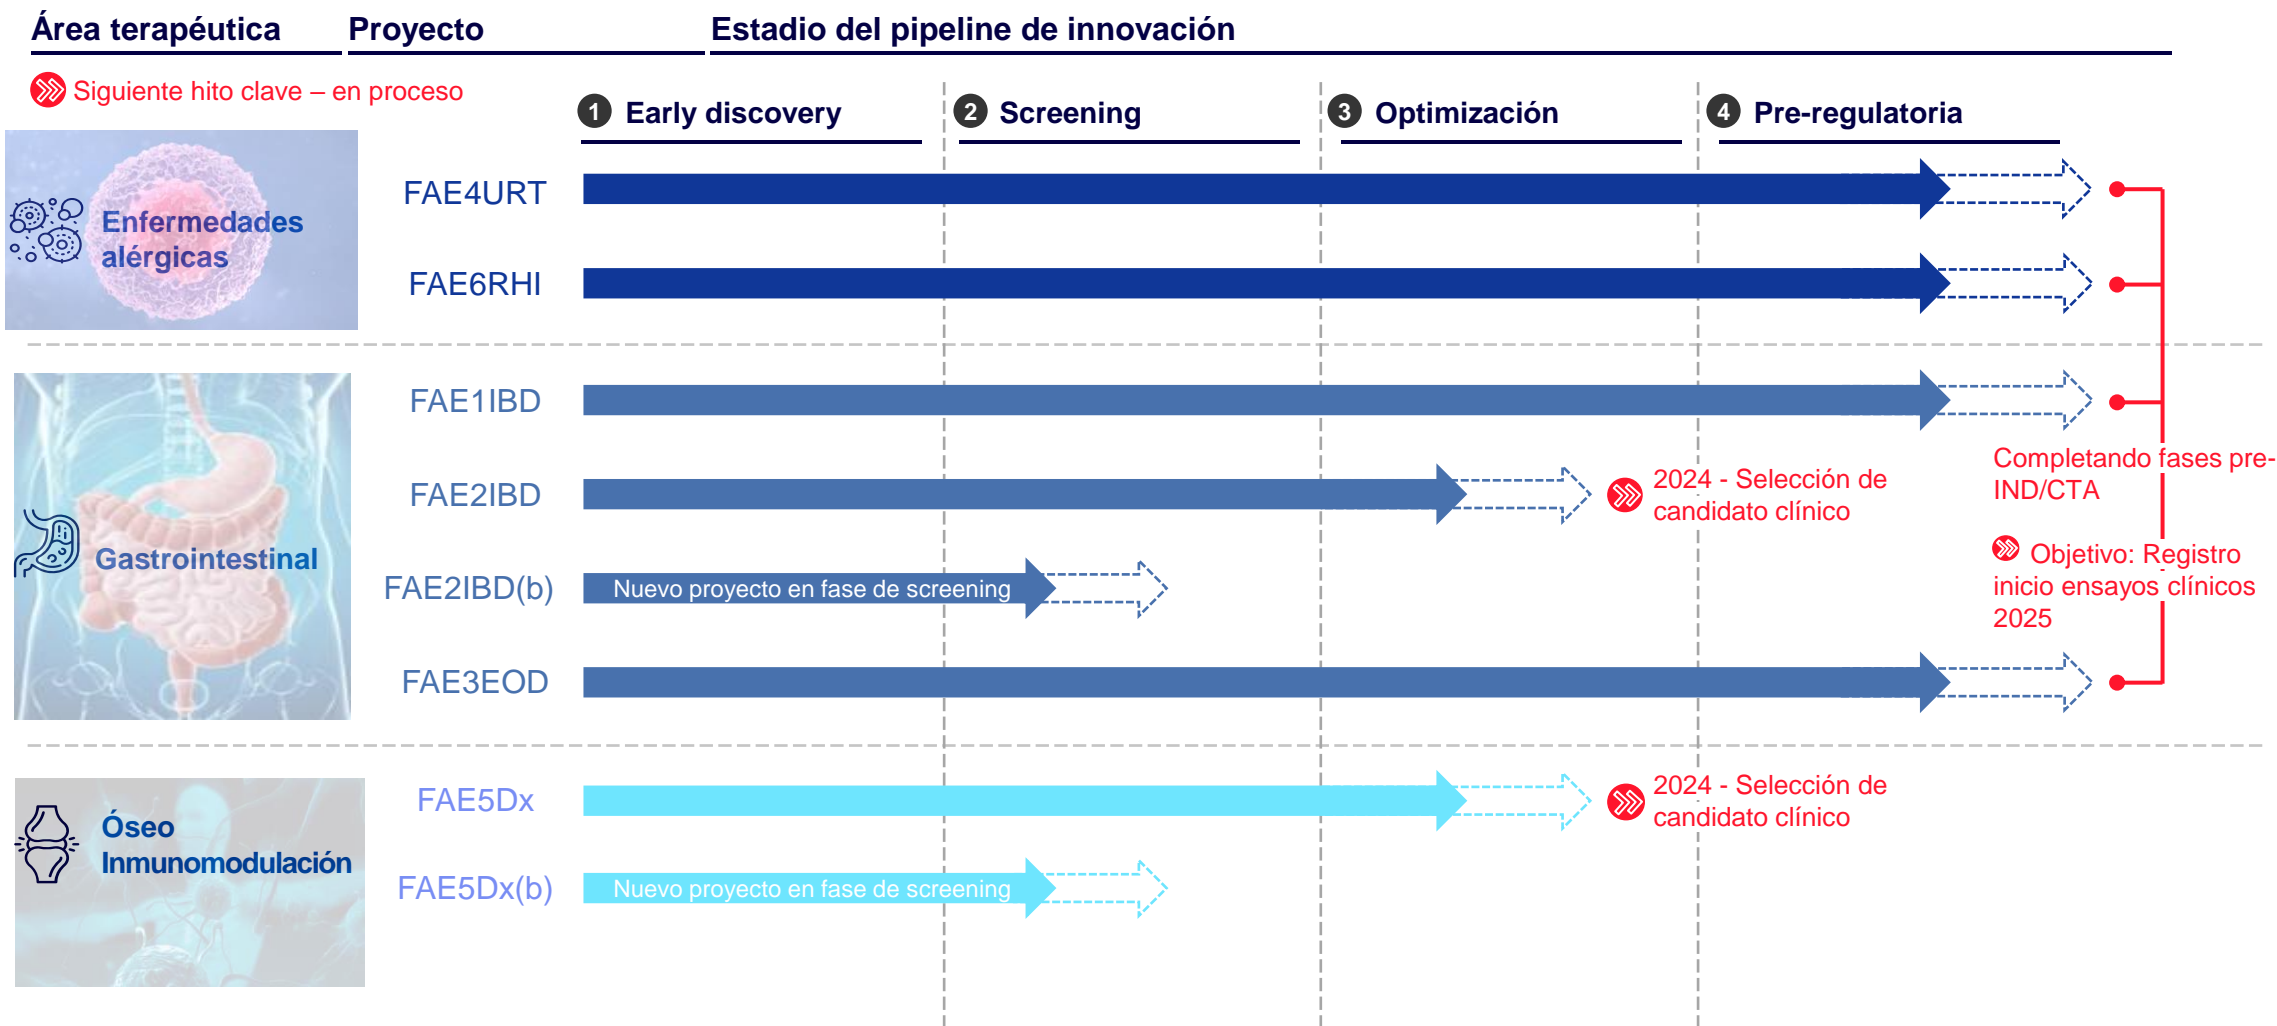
Área terapéutica | Proyecto | Estadio del pipeline de innovación

Siguiente hito clave – en proceso

1 Early discovery | 2 Screening | 3 Optimización | 4 Pre-regulatoria

Enfermedades alérgicas

FAE4URT

FAE6RHI

Gastrointestinal

FAE1IBD

FAE2IBD

2024 - Selección de candidato clínico

FAE2IBD(b)

Nuevo proyecto en fase de screening

FAE3EOD

Completando fases pre-IND/CTA

Objetivo: Registro inicio ensayos clínicos 2025

Óseo Inmunomodulación

FAE5Dx

2024 - Selección de candidato clínico

FAE5Dx(b)

Nuevo proyecto en fase de screening